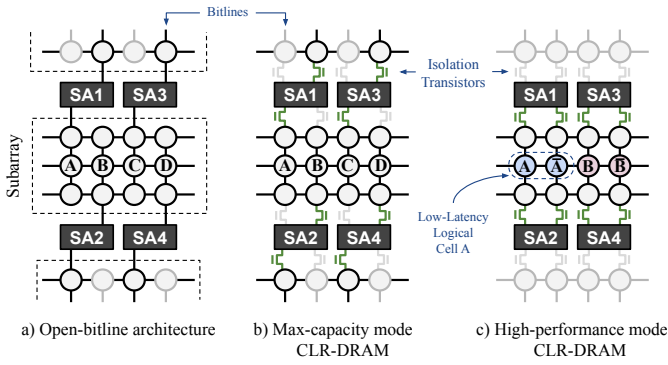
Bitlines

Isolation Transistors

Subarray

SA1 SA3

A B C D

SA2 SA4

SA1 SA3

A B C D

SA2 SA4

SA1 SA3

A $\overline{A}$ B $\overline{B}$

Low-Latency Logical Cell A

SA2 SA4

a) Open-bitline architecture

b) Max-capacity mode CLR-DRAM

c) High-performance mode CLR-DRAM